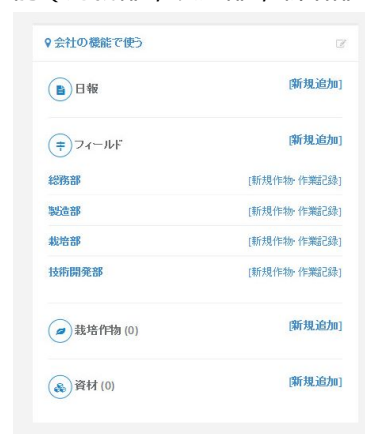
会社の機能で使う

日報 [新規追加]

フィールド [新規追加]

総務部 [新規作物·作業記録]

製造部 [新規作物·作業記録]

栽培部 [新規作物·作業記録]

技術開発部 [新規作物·作業記録]

栽培作物 (0) [新規追加]

資材 (0) [新規追加]